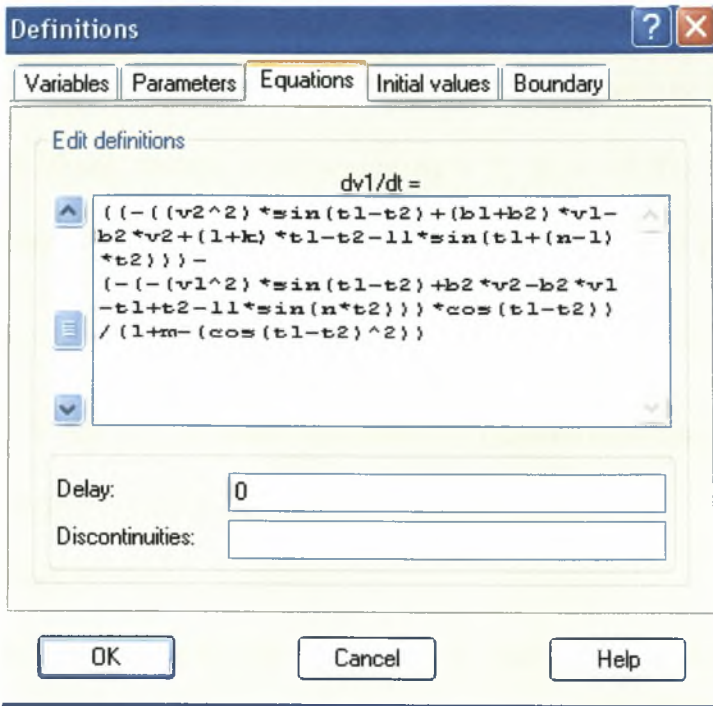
Definitions

Variables | Parameters | Equations | Initial values | Boundary

Edit definitions

dv1/dt =

((-((v2^2)*sin(t1-t2)+(b1+b2)*v1-b2*v2+(1+k)*t1-t2-l1*sin(t1+(n-1)*t2)))-
(-(-(v1^2)*sin(t1-t2)+b2*v2-b2*v1-t1+t2-l1*sin(n*t2)))*cos(t1-t2))/(1+m-(cos(t1-t2)^2))

Delay: 0

Discontinuities:

OK

Cancel

Help